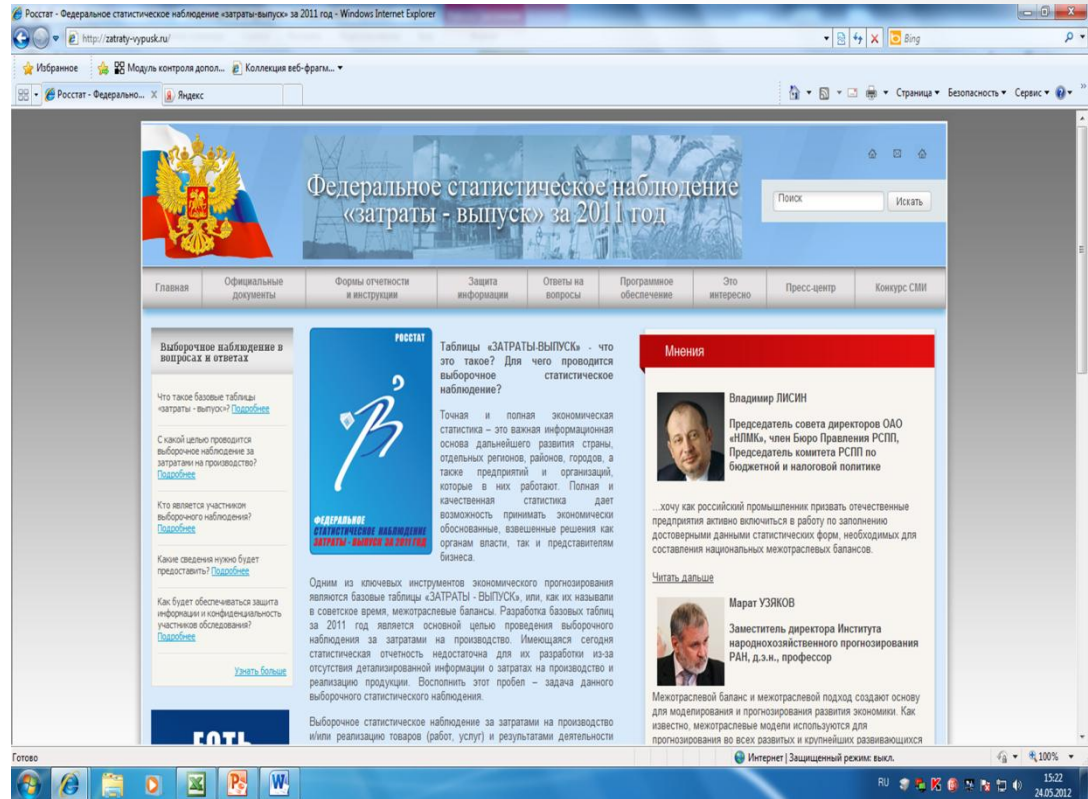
Росстат - Федеральное статистическое наблюдение «затраты-выпуск» за 2011 год - Windows Internet Explorer

http://zatraty-vypusk.ru/

Bing

Избранное | Модуль контроля допол... | Коллекция веб-фрагм...

Росстат - Федерально... | Яндекс

Страница ▾ Безопасность ▾ Сервис ▾

Федеральное статистическое наблюдение «затраты - выпуск» за 2011 год

Поиск | Искать

Главная | Официальные документы | Формы отчетности и инструкция | Защита информации | Ответы на вопросы | Программное обеспечение | Это интересно | Пресс-центр | Конкурс СМИ

Выборочное наблюдение в вопросах и ответах

Что такое базовые таблицы «затраты - выпуск»? Подробнее

С какой целью проводится выборочное наблюдение за затратами на производство? Подробнее

Кто является участником выборочного наблюдения? Подробнее

Какие сведения нужно будет предоставить? Подробнее

Как будет обеспечиваться защита информации и конфиденциальность участников обследования? Подробнее

Узнать больше

РОССТАТ

ФЕДЕРАЛЬНОЕ СТАТИСТИЧЕСКОЕ НАБЛЮДЕНИЕ ЗАТРАТЫ - ВЫПУСК ЗА 2011 ГОД

Таблицы «ЗАТРАТЫ-ВЫПУСК» - что это такое? Для чего проводится выборочное статистическое наблюдение?

Точная и полная экономическая статистика – это важная информационная основа дальнейшего развития страны, отдельных регионов, районов, городов, а также предприятий и организаций, которые в них работают. Полная и качественная статистика дает возможность принимать экономически обоснованные, взвешенные решения как органам власти, так и представителям бизнеса.

Одним из ключевых инструментов экономического прогнозирования являются базовые таблицы «ЗАТРАТЫ - ВЫПУСК», или, как их называли в советское время, межотраслевые балансы. Разработка базовых таблиц за 2011 год является основной целью проведения выборочного наблюдения за затратами на производство. Имеющаяся сегодня статистическая отчетность недостаточна для их разработки из-за отсутствия детализированной информации о затратах на производство и реализацию продукции. Восполнить этот пробел – задача данного выборочного статистического наблюдения.

Выборочное статистическое наблюдение за затратами на производство и/или реализацию товаров (работ, услуг) и результатами деятельности

Мнения

Владимир ЛИСИН

Председатель совета директоров ОАО «НЛМК», член Бюро Правления РСПП, Председатель комитета РСПП по бюджетной и налоговой политике

...хочу как российский промышленник призвать отечественные предприятия активно включиться в работу по заполнению достоверными данными статистических форм, необходимых для составления национальных межотраслевых балансов.

Читать дальше

Марат УЗЯКОВ

Заместитель директора Института народнохозяйственного прогнозирования РАН, д.э.к., профессор

Межотраслевой баланс и межотраслевой подход создают основу для моделирования и прогнозирования экономики. Как известно, межотраслевые модели используются для прогнозирования во всех развитых и крупнейших развивающихся

ЕСТЬ

Готово

Интернет | Защищенный режим: выкл.

100%

RU

15:22
24.05.2012